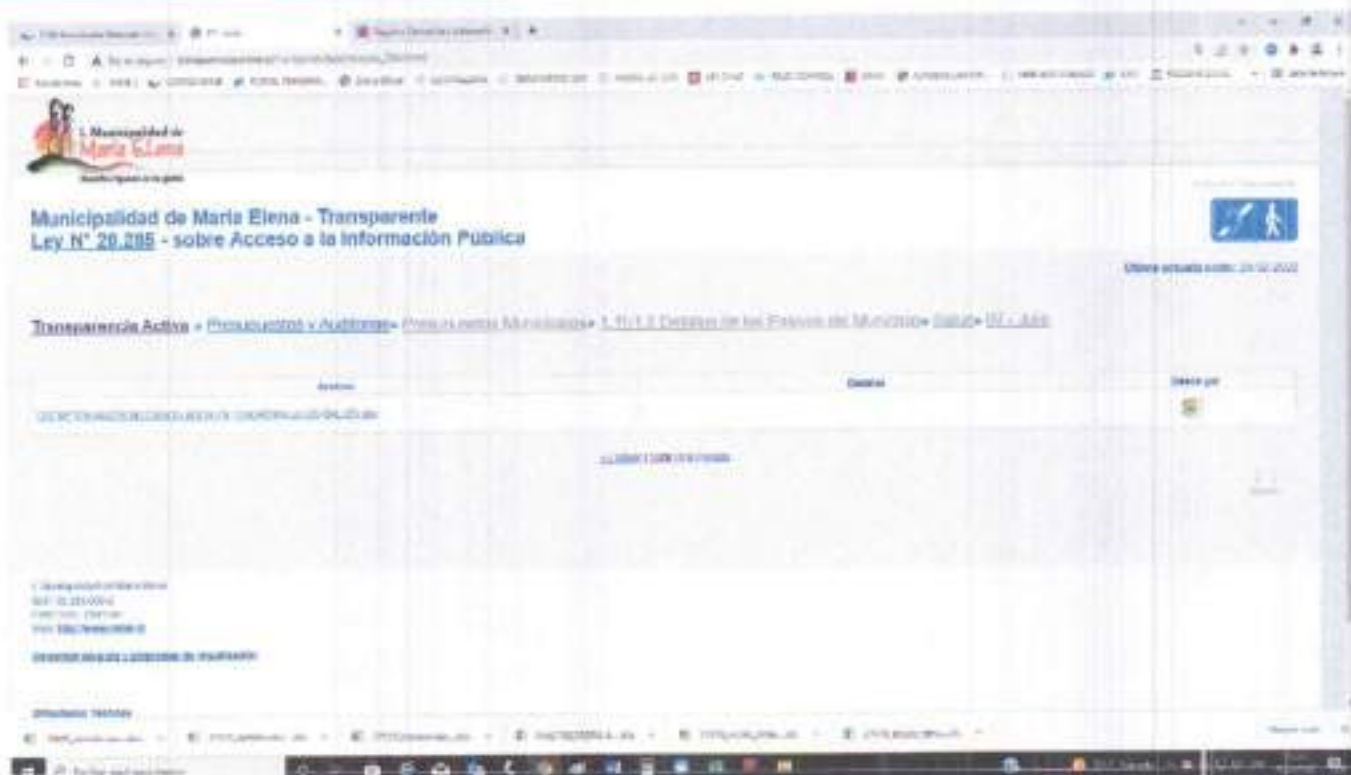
I. Municipalidad de María Elena

Municipalidad de María Elena - Transparente
Ley N° 20.285 - sobre Acceso a la Información Pública

Última actualización: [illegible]

Transparencia Activa » Presupuestos y Auditorías » Presupuestos Municipales » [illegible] » Salud » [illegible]

| Archivo | Detalle | Descargar |
|---|---|---|
| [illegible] | | |

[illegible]

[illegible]
RUT: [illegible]
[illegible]
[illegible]

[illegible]

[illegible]